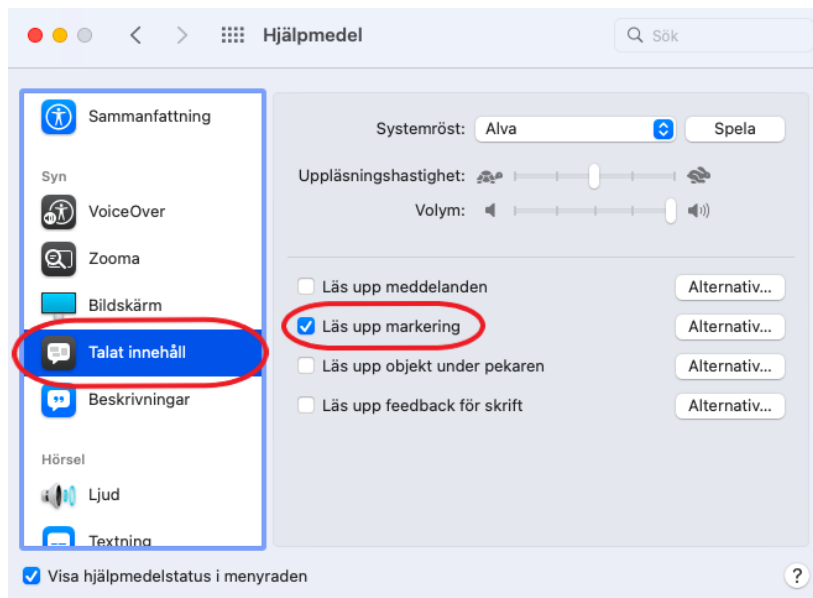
Hjälpmedel

Sök

Sammanfattning

Syn

VoiceOver

Zooma

Bildskärm

Talat innehåll

Beskrivningar

Hörsel

Ljud

Textning

Systemröst: Alva

Spela

Uppläsningshastighet:

Volym:

Läs upp meddelanden

Alternativ...

Läs upp markering

Alternativ...

Läs upp objekt under pekaren

Alternativ...

Läs upp feedback för skrift

Alternativ...

Visa hjälpmedelstatus i menyraden

?